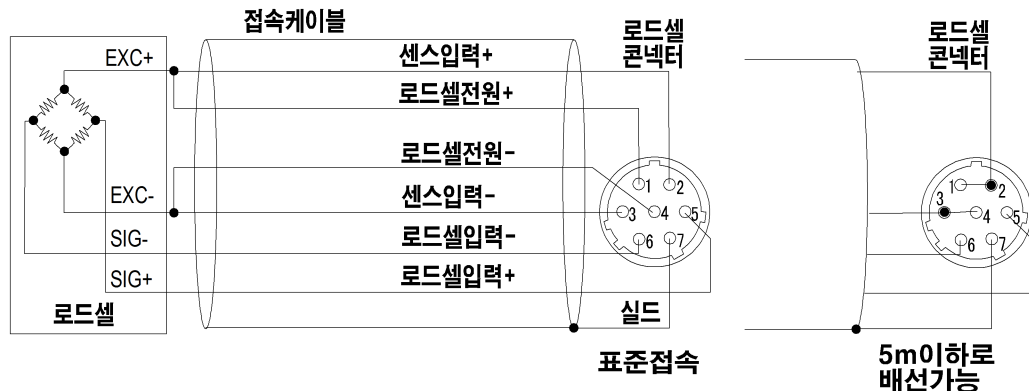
접속케이블

EXC+
EXC-
SIG-
SIG+
로드셀

센스입력+
로드셀전원+
로드셀전원-
센스입력-
로드셀입력-
로드셀입력+

로드셀
콘넥터

1 2
3 4 5
6 7

실드

표준접속

로드셀
콘넥터

1 2
3 4 5
6 7

5m이하로
배선가능